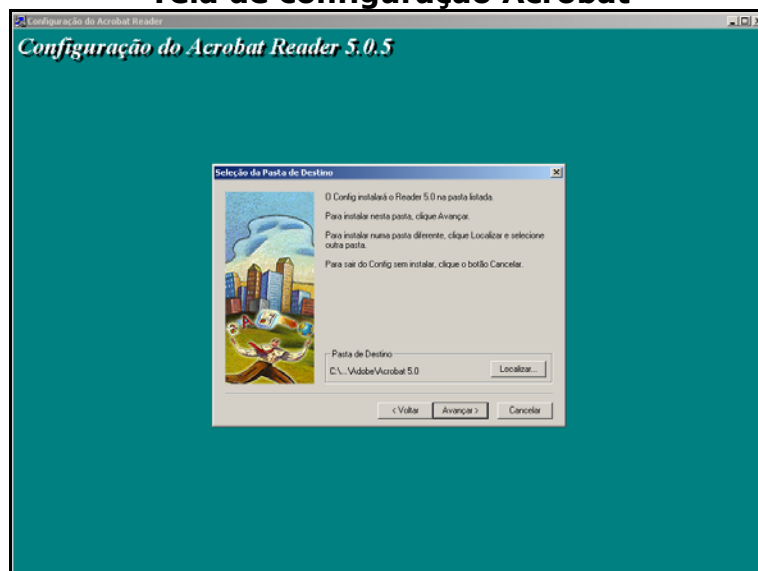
Tela de configuração Acrobat

Configuração do Acrobat Reader

Configuração do Acrobat Reader 5.0.5

Seleção da Pasta de Destino

O Config instalará o Reader 5.0 na pasta listada.

Para instalar nesta pasta, clique Avançar.

Para instalar numa pasta diferente, clique Localizar e selecione outra pasta.

Para sair do Config sem instalar, clique o botão Cancelar.

Pasta de Destino

C:\...\Adobe\Acrobat 5.0

Localizar...

< Voltar

Avançar >

Cancelar